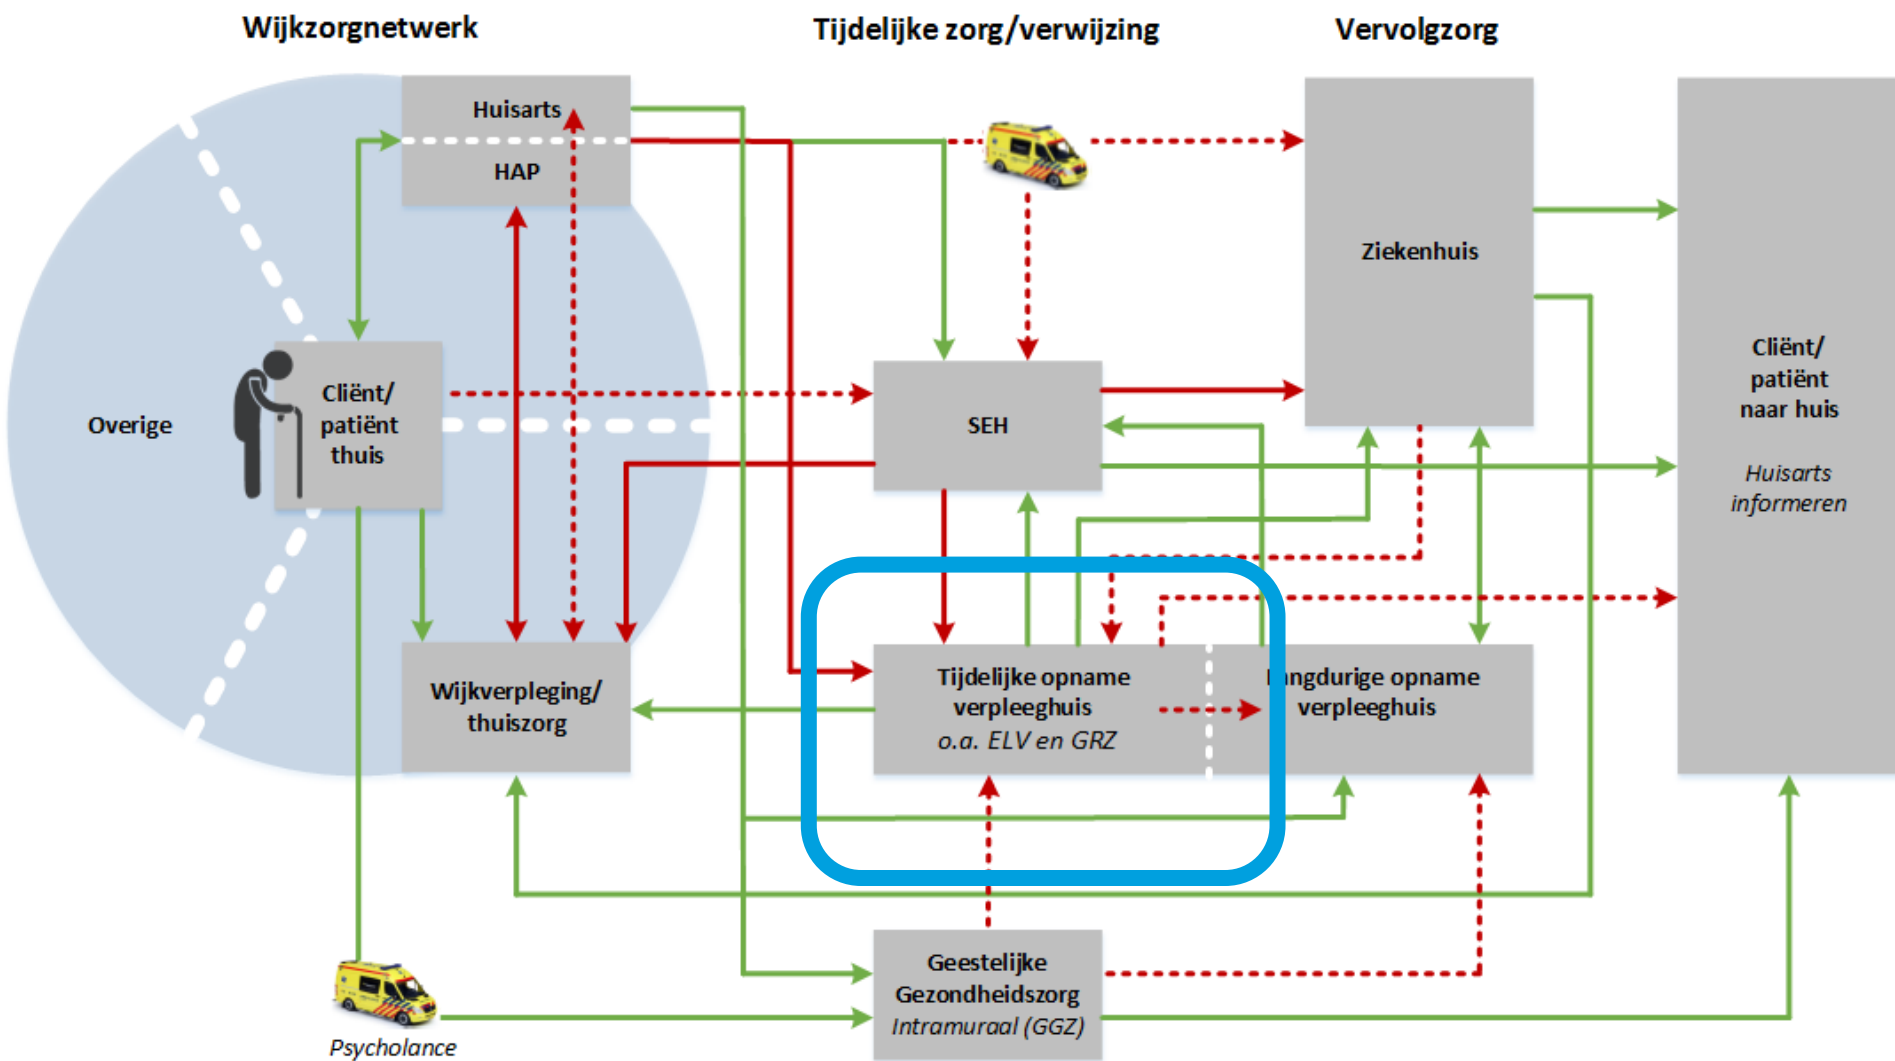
Wijkzorgnetwerk

Tijdelijke zorg/verwijzing

Vervolgzorg

Huisarts

HAP

Ziekenhuis

Overige

Cliënt/ patiënt thuis

SEH

Cliënt/ patiënt naar huis

*Huisarts informeren*

Wijkverpleging/ thuiszorg

Tijdelijke opname verpleeghuis
*o.a. ELV en GRZ*

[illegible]ngdurige opname verpleeghuis

Geestelijke Gezondheidszorg
*Intramuraal (GGZ)*

*Psycholance*